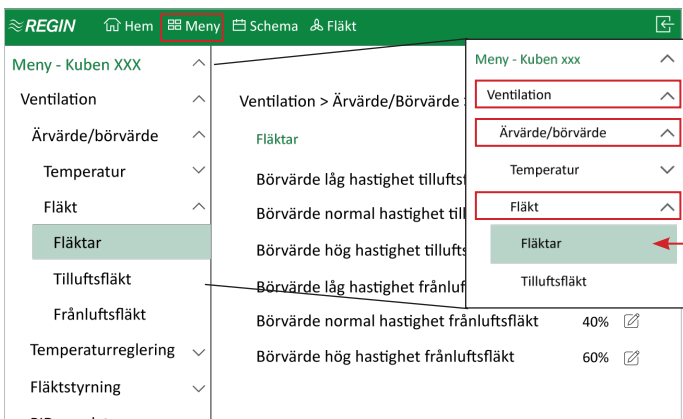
REGIN Hem Meny Schema Fläkt

Meny - Kuben XXX
Ventilation
Ärvärde/börvärde
Temperatur
Fläkt
Fläktar
Tilluftsfläkt
Frånluftsfläkt
Temperaturreglering
Fläktstyrning

Ventilation > Ärvärde/Börvärde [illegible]

Fläktar

Börvärde låg hastighet tilluftsf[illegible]
Börvärde normal hastighet till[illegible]
Börvärde hög hastighet tillufts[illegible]
Börvärde låg hastighet frånluf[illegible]
Börvärde normal hastighet frånluftsfläkt 40%
Börvärde hög hastighet frånluftsfläkt 60%

Meny - Kuben xxx
Ventilation
Ärvärde/börvärde
Temperatur
Fläkt
Fläktar
Tilluftsfläkt